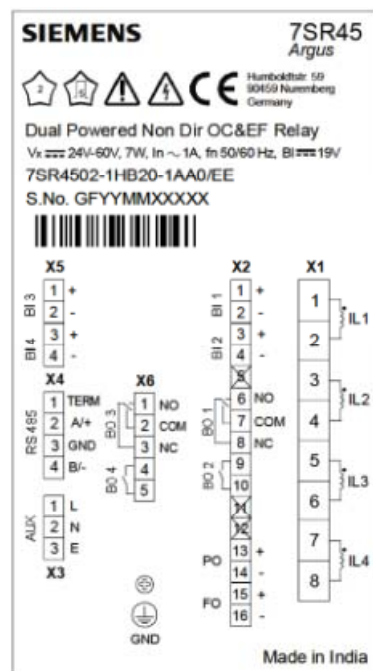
SIEMENS

7SR45
Argus

Humboldtstr. 59
90459 Nurnberg
Germany

Dual Powered Non Dir OC&EF Relay
Vx ⎓ 24V-60V, 7W, In ~ 1A, fn 50/60 Hz, BI ⎓ 19V
7SR4502-1HB20-1AA0/EE
S.No. GFYYMMXXXXX

X5
BI 3
1 +
2 -
BI 4
3 +
4 -

X4
RS 485
1 TERM
2 A/+
3 GND
4 B/-

X6
BO 3
1 NO
2 COM
3 NC
BO 4
4
5

AUX
1 L
2 N
3 E
X3

GND

X2
BI 1
1 +
2 -
BI 2
3 +
4 -
5
BO 1
6 NO
7 COM
8 NC
BO 2
9
10
11
12
PO
13 +
14 -
FO
15 +
16 -

X1
1
2
IL1
3
4
IL2
5
6
IL3
7
8
IL4

Made in India